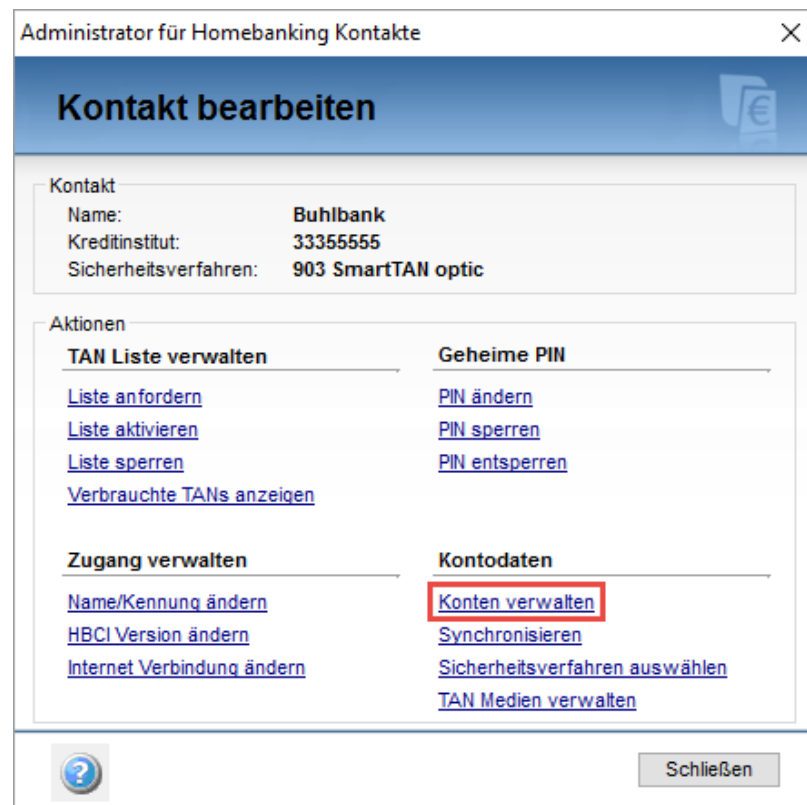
Administrator für Homebanking Kontakte

Kontakt bearbeiten

Kontakt

| | |
|---|---|
| Name: | Buhlbank |
| Kreditinstitut: | 33355555 |
| Sicherheitsverfahren: | 903 SmartTAN optic |

Aktionen

TAN Liste verwalten

Liste anfordern

Liste aktivieren

Liste sperren

Verbrauchte TANs anzeigen

Geheime PIN

PIN ändern

PIN sperren

PIN entsperren

Zugang verwalten

Name/Kennung ändern

HBCI Version ändern

Internet Verbindung ändern

Kontodaten

Konten verwalten

Synchronisieren

Sicherheitsverfahren auswählen

TAN Medien verwalten

?

Schließen